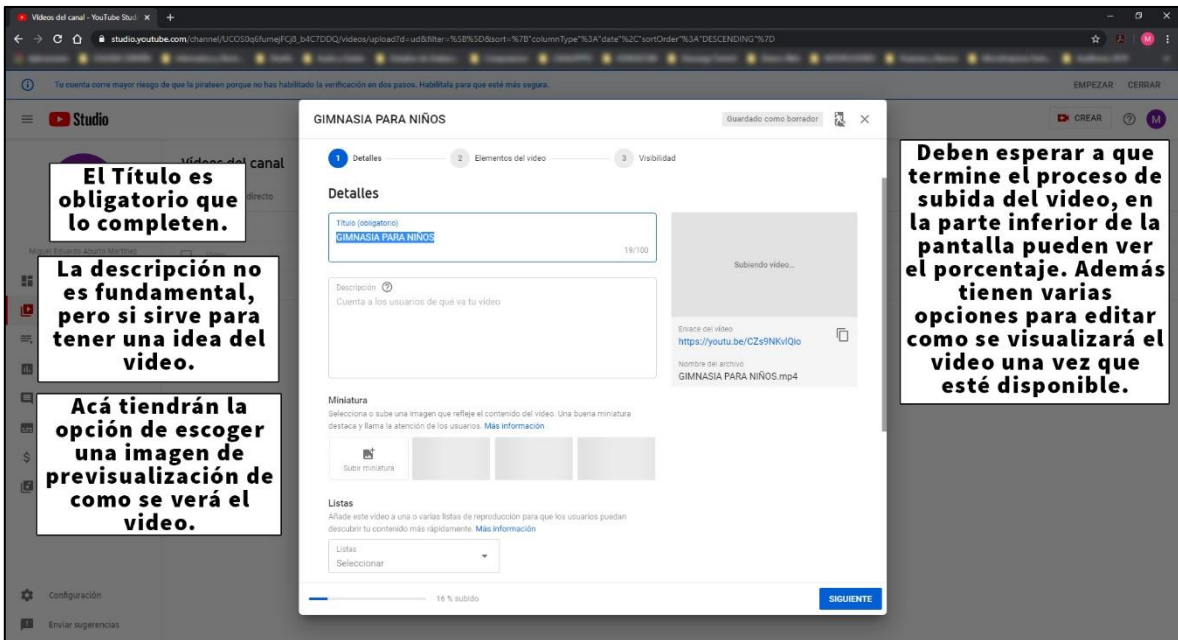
Videos del canal - YouTube Studi ×   +

studio.youtube.com/channel/UCOS0q6fumejFCj8_b4C7DDQ/videos/upload?d=ud&filter=%5B%5D&sort=%7B"columnType"%3A"date"%2C"sortOrder"%3A"DESCENDING"%7D

Tu cuenta corre mayor riesgo de que la pirateen porque no has habilitado la verificación en dos pasos. Habilítala para que esté más segura.

EMPEZAR   CERRAR

Studio

CREAR

Videos del canal

directo

Miguel Eduardo Abarzo Martínez

El Título es obligatorio que lo completen.

La descripción no es fundamental, pero si sirve para tener una idea del video.

Acá tiendrán la opción de escoger una imagen de previsualización de como se verá el video.

GIMNASIA PARA NIÑOS

Guardado como borrador

1 Detalles   2 Elementos del video   3 Visibilidad

Detalles

Título (obligatorio)
GIMNASIA PARA NIÑOS
19/100

Descripción
Cuenta a los usuarios de qué va tu video

Subiendo video...

Enlace del video
https://youtu.be/CZs9NKvlQio

Nombre del archivo
GIMNASIA PARA NIÑOS.mp4

Miniatura
Selecciona o sube una imagen que refleje el contenido del video. Una buena miniatura destaca y llama la atención de los usuarios. Más información

Subir miniatura

Listas
Añade este video a una o varias listas de reproducción para que los usuarios puedan descubrir tu contenido más rápidamente. Más información

Listas
Seleccionar

16 % subido

SIGUIENTE

Deben esperar a que termine el proceso de subida del video, en la parte inferior de la pantalla pueden ver el porcentaje. Además tienen varias opciones para editar como se visualizará el video una vez que esté disponible.

Configuración

Enviar sugerencias